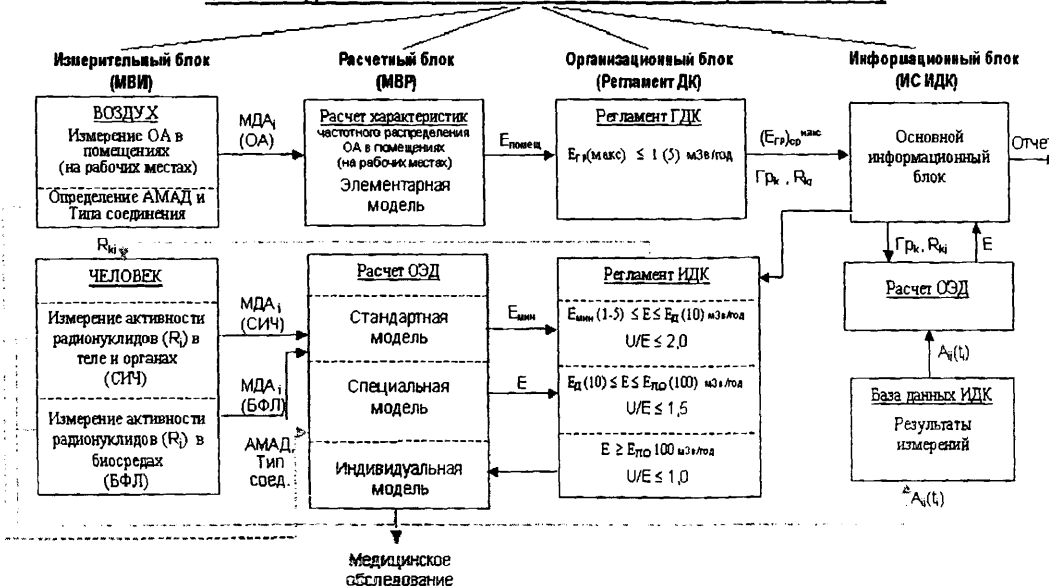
Измерительный блок (МВИ)

Расчетный блок (МВР)

Организационный блок (Регламент ДК)

Информационный блок (ИС ИДК)

ВОЗДУХ
Измерение ОА в помещениях (на рабочих местах)
Определение АМАД и Типа соединения

МДА$_i$ (ОА)

Расчет характеристик частотного распределения ОА в помещениях (на рабочих местах)
Элементарная модель

$E_{помещ}$

Регламент ГДК
$E_{ГР}$(макс) ≤ 1 (5) мЗв/год

$(E_{ГР})_{ср}^{макс}$
$Гр_к$ , $R_{ki}$

Основной информационный блок

Отче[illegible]

$R_{ki}$

ЧЕЛОВЕК
Измерение активности радионуклидов ($R_i$) в теле и органах (СИЧ)
Измерение активности радионуклидов ($R_i$) в биосредах (БФЛ)

МДА$_i$ (СИЧ)
МДА$_i$ (БФЛ)
АМАД, Тип соед.

Расчет ОЭД
Стандартная модель
Специальная модель
Индивидуальная модель

$E_{мин}$
E

Регламент ИДК
$E_{мин}$ (1-5) ≤ E ≤ $E_Д$ (10) мЗв/год
U/E ≤ 2,0
$E_Д$ (10) ≤ E ≤ $E_{ПО}$ (100) мЗв/год
U/E ≤ 1,5
E ≥ $E_{ПО}$ 100 мЗв/год
U/E ≤ 1,0

$Гр_к$, $R_{ki}$
E

Расчет ОЭД

$A_{ij}(t)$

База данных ИДК
Результаты измерений

$A_{ij}(t)$

Медицинское обследование